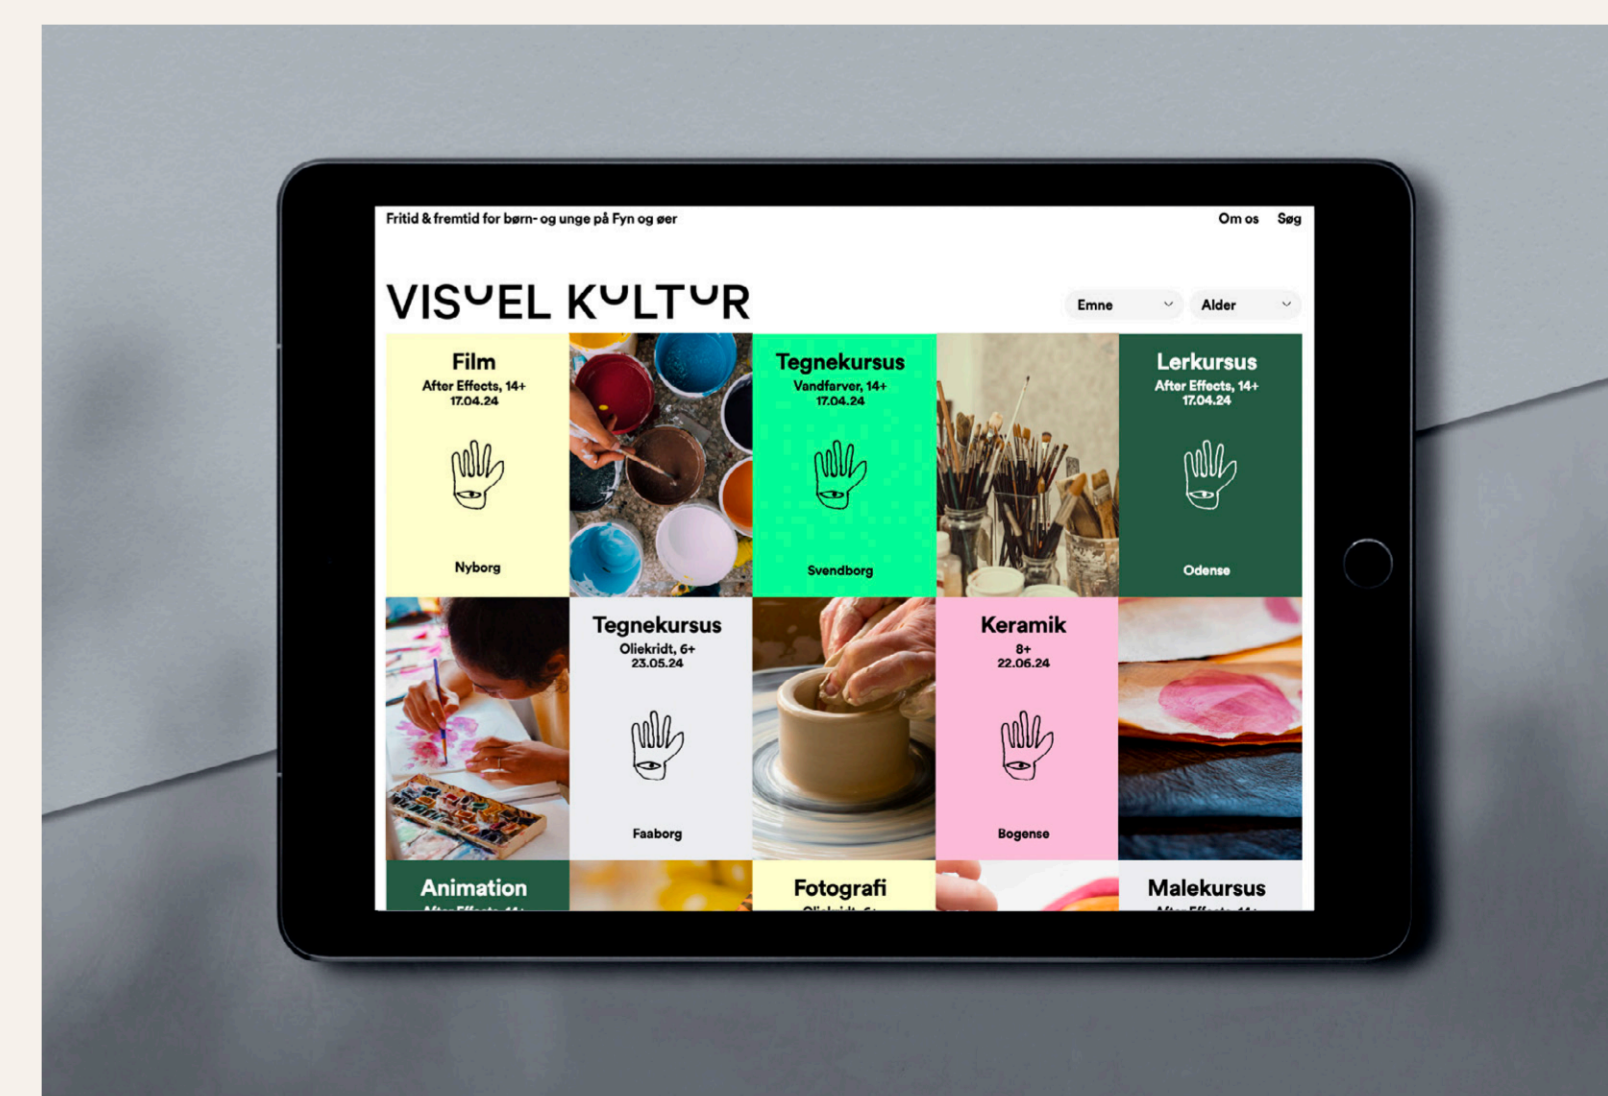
Fritid & fremtid for børn- og unge på Fyn og øer

Om os Søg

VISUEL KULTUR

Emne

Alder

Film
After Effects, 14+
17.04.24

Nyborg

Tegnekursus
Vandfarver, 14+
17.04.24

Svendborg

Lerkursus
After Effects, 14+
17.04.24

Odense

Tegnekursus
Oliekridt, 6+
23.05.24

Faaborg

Keramik
8+
22.06.24

Bogense

Animation
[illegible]

Fotografi
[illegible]

Malekursus
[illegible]